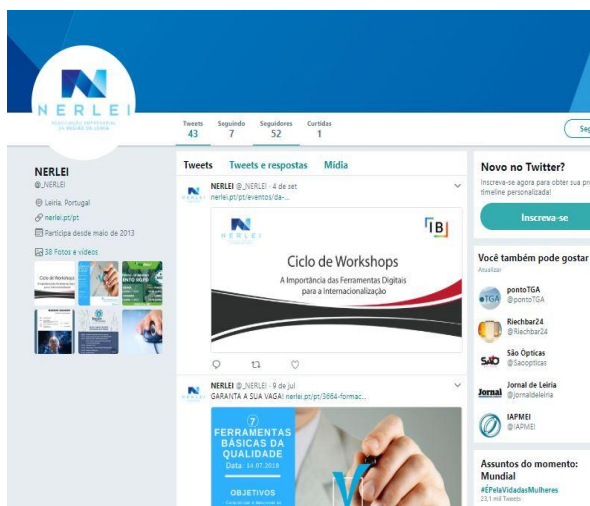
NERLEI
ASSOCIAÇÃO EMPRESARIAL DA REGIÃO DE LEIRIA

Tweets 43
Seguindo 7
Seguidores 52
Curtidas 1

Seg

NERLEI
@_NERLEI

Leiria, Portugal
nerlei.pt/pt
Participa desde maio de 2013

38 Fotos e vídeos

Ciclo de Workshops

Tweets
Tweets e respostas
Mídia

NERLEI @_NERLEI · 4 de set
nerlei.pt/pt/eventos/da-...

NERLEI
IB
Ciclo de Workshops
A Importância das Ferramentas Digitais para a Internacionalização

NERLEI @_NERLEI · 9 de jul
GARANTA A SUA VAGA! nerlei.pt/pt/3664-formac...

7 FERRAMENTAS BÁSICAS DA QUALIDADE
Data: 14.07.2018
OBJETIVOS

Novo no Twitter?
Inscreva-se agora para obter sua pr timeline personalizada!
Inscreva-se

Você também pode gostar
Atualizar

pontoTGA
@pontoTGA

Riechbar24
@Riechbar24

São Ópticas
@Saoopticas

Jornal de Leiria
@jornaldeleiria

IAPMEI
@IAPMEI

Assuntos do momento: Mundial
#EPelaVidadasMulheres
23,1 mil Tweets